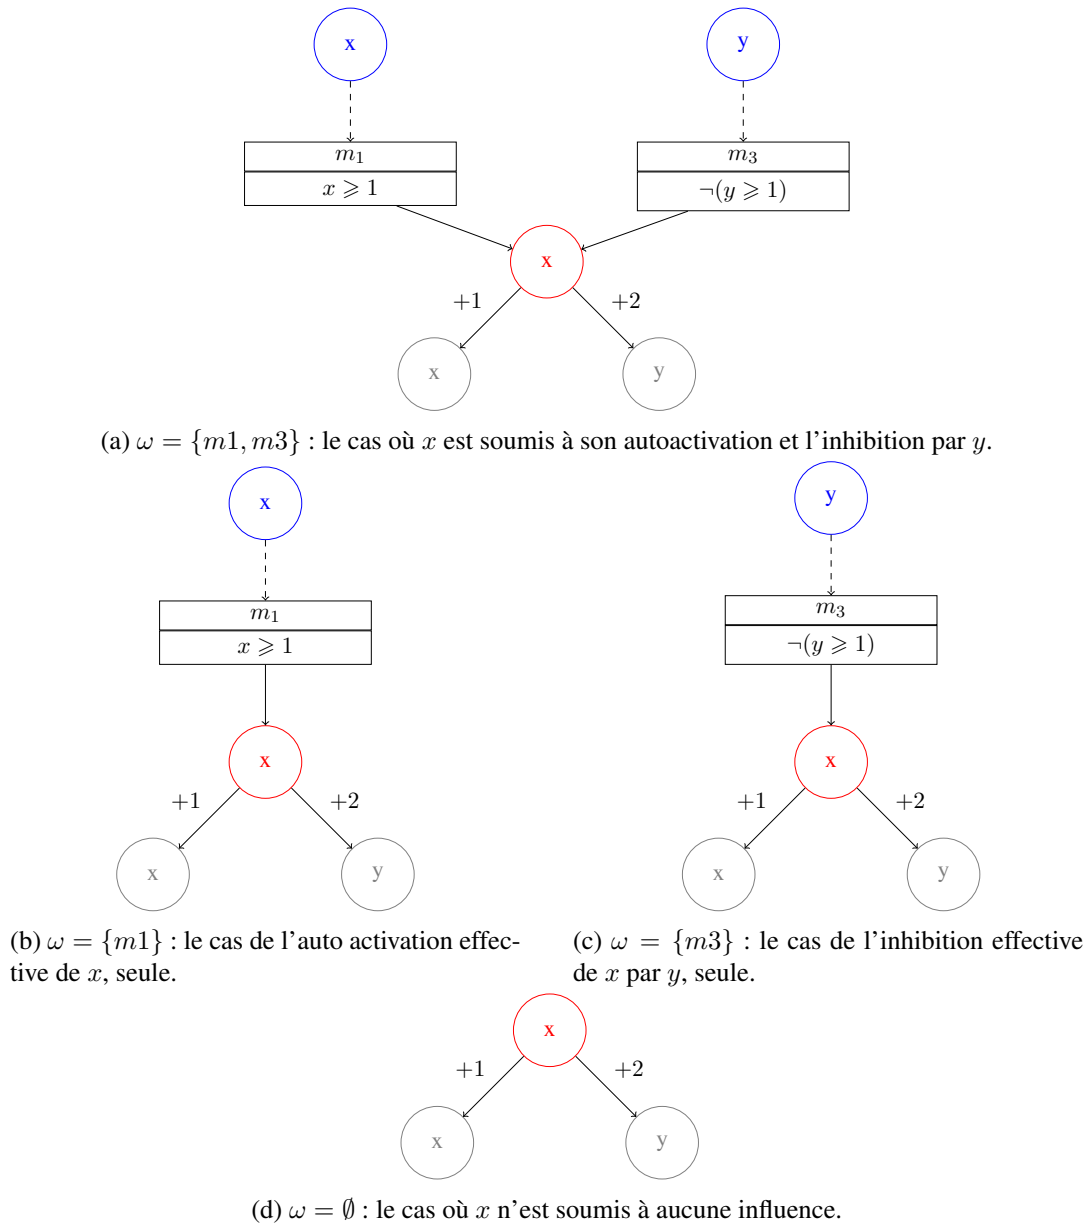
x

y

$m_1$

$x \geqslant 1$

$m_3$

$\neg(y \geqslant 1)$

x

+1

+2

x

y

(a) $\omega = \{m1, m3\}$ : le cas où $x$ est soumis à son autoactivation et l'inhibition par $y$.

x

$m_1$

$x \geqslant 1$

x

+1

+2

x

y

(b) $\omega = \{m1\}$ : le cas de l'auto activation effective de $x$, seule.

y

$m_3$

$\neg(y \geqslant 1)$

x

+1

+2

x

y

(c) $\omega = \{m3\}$ : le cas de l'inhibition effective de $x$ par $y$, seule.

x

+1

+2

x

y

(d) $\omega = \emptyset$ : le cas où $x$ n'est soumis à aucune influence.